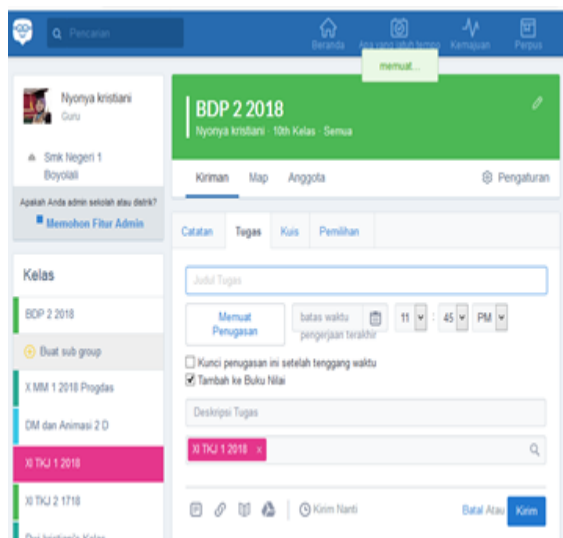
Pencarian

Beranda
Apa yang ada untuk tempo
Kemajuan
Perpus

memuat...

Nyonya kristiani
Guru

Smk Negeri 1 Boyolali

Apakah Anda admin sekolah atau distrik?
Memohon Fitur Admin

Kelas

BDP 2 2018

Buat sub group

X MM 1 2018 Progdas

DM dan Animasi 2 D

XI TKJ 1 2018

XI TKJ 2 1718

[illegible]

BDP 2 2018
Nyonya kristiani · 10th Kelas · Semua

Kiriman Map Anggota

Pengaturan

Catatan Tugas Kuis Pemilihan

Judul Tugas

Memuat Penugasan

batas waktu pengerjaan terakhir

11
45
PM

Kunci penugasan ini setelah tenggang waktu
Tambah ke Buku Nilai

Deskripsi Tugas

XI TKJ 1 2018 ×

Kirim Nanti

Batal Atau Kirim